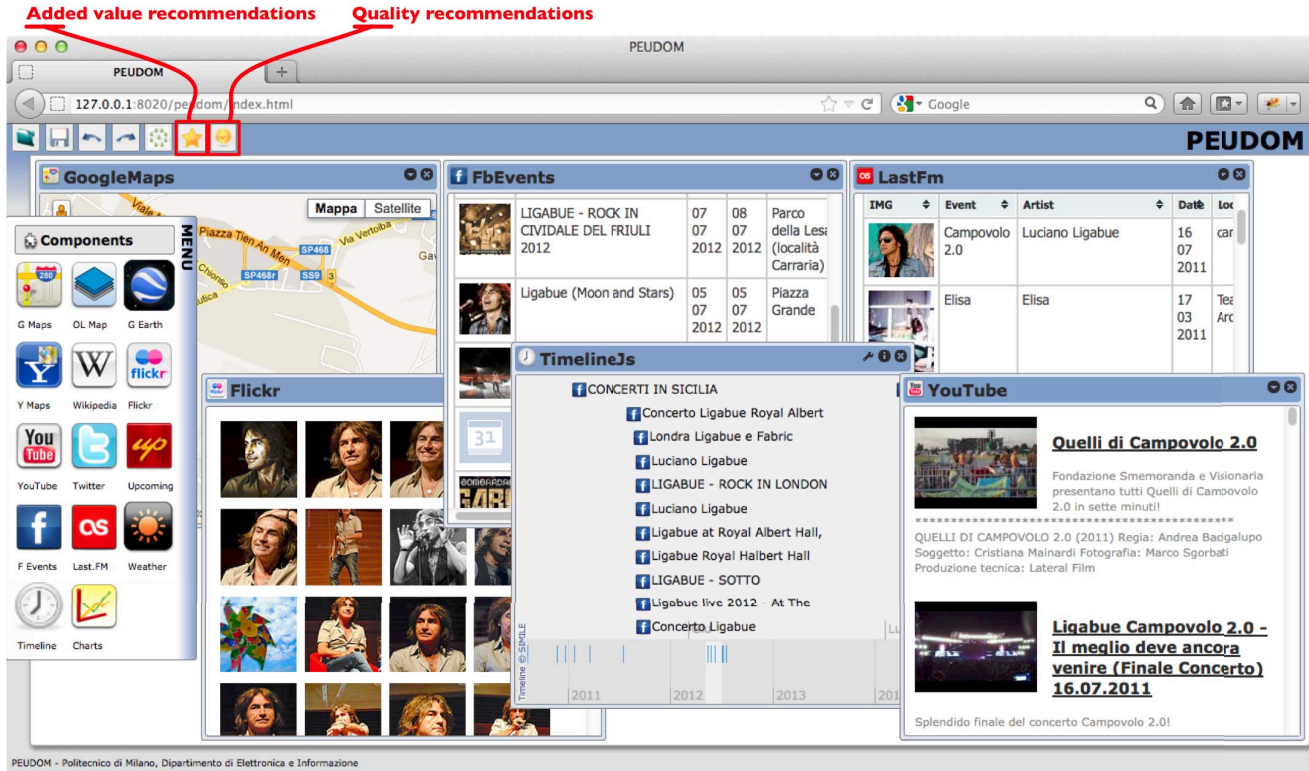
Added value recommendations Quality recommendations

PEUDOM

PEUDOM

127.0.0.1:8020/peudom/index.html

Google

PEUDOM

GoogleMaps

Mappa Satellite

Viale
Piazza Tien An Men
Via Vertoiba
SP468
SP468r
SS9
3
Chiosso
Ga

Components

MENU

G Maps OL Map G Earth

Y Maps Wikipedia Flickr

YouTube Twitter Upcoming

F Events Last.FM Weather

Timeline Charts

FbEvents

| | | | |
|---|---|---|---|
| LIGABUE - ROCK IN CIVIDALE DEL FRIULI 2012 | 07 07 2012 | 08 07 2012 | Parco della Lesa (località Carraria) |
| Ligabue (Moon and Stars) | 05 07 2012 | 05 07 2012 | Piazza Grande |

31

LastFm

| IMG | Event | Artist | Date | Lo |
|---|---|---|---|---|
| | Campovolo 2.0 | Luciano Ligabue | 16 07 2011 | car |
| | Elisa | Elisa | 17 03 2011 | Tea Arc |

Flickr

TimelineJs

CONCERTI IN SICILIA
Concerto Ligabue Royal Albert
Londra Ligabue e Fabric
Luciano Ligabue
LIGABUE - ROCK IN LONDON
Luciano Ligabue
Ligabue at Royal Albert Hall,
Ligabue Royal Halbert Hall
LIGABUE - SOTTO
Ligabue live 2012 - At The
Concerto Ligabue

Timeline © SIMILE
2011 2012 2013 201

YouTube

Quelli di Campovolo 2.0

Fondazione Smemoranda e Visionaria presentano tutti Quelli di Campovolo 2.0 in sette minuti!
**************************************
QUELLI DI CAMPOVOLO 2.0 (2011) Regia: Andrea Badgalupo Soggetto: Cristiana Mainardi Fotografia: Marco Sgorbati Produzione tecnica: Lateral Film

Ligabue Campovolo 2.0 - Il meglio deve ancora venire (Finale Concerto) 16.07.2011

Splendido finale del concerto Campovolo 2.0!

PEUDOM - Politecnico di Milano, Dipartimento di Elettronica e Informazione